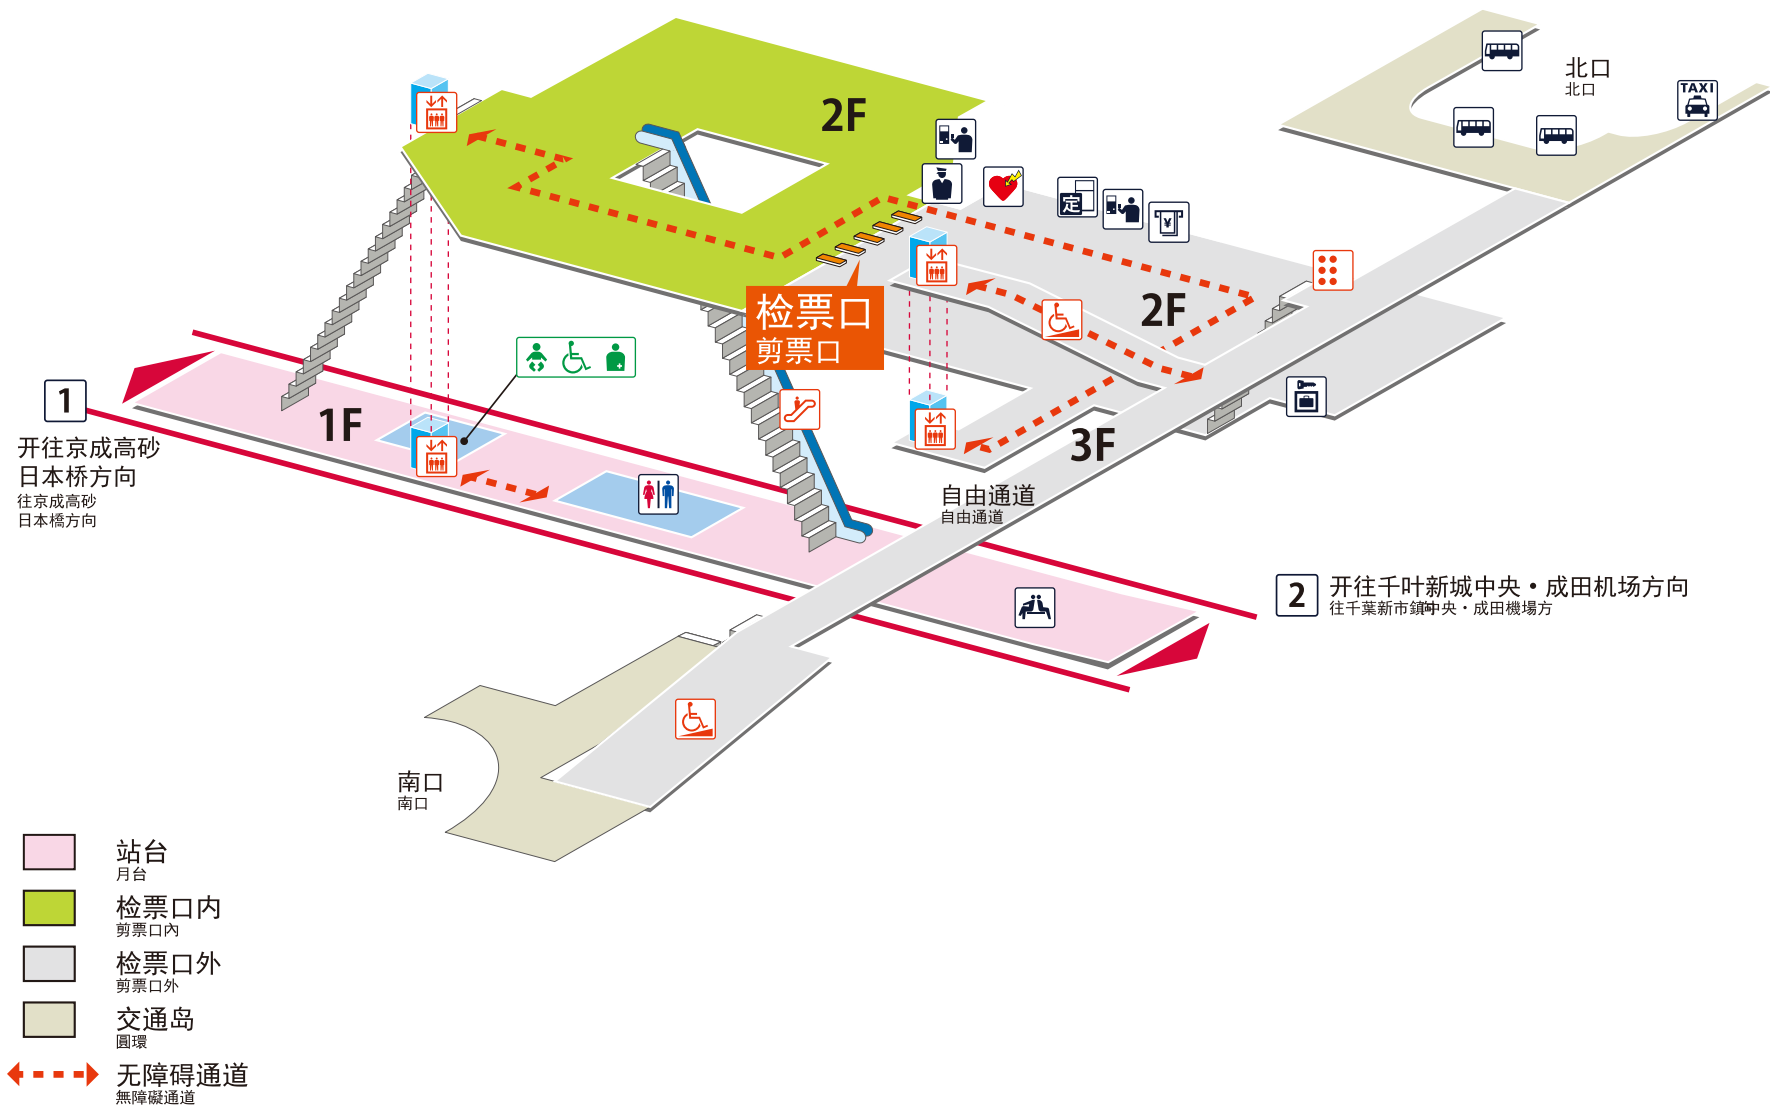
2F

北口
北口

TAXI

检票口
剪票口

2F

1
开往京成高砂
日本桥方向
往京成高砂
日本橋方向

1F

3F

自由通道
自由通道

2
开往千叶新城中央・成田机场方向
往千葉新市鎮中央・成田機場方

南口
南口

站台
月台

检票口内
剪票口內

检票口外
剪票口外

交通岛
圓環

无障碍通道
無障礙通道